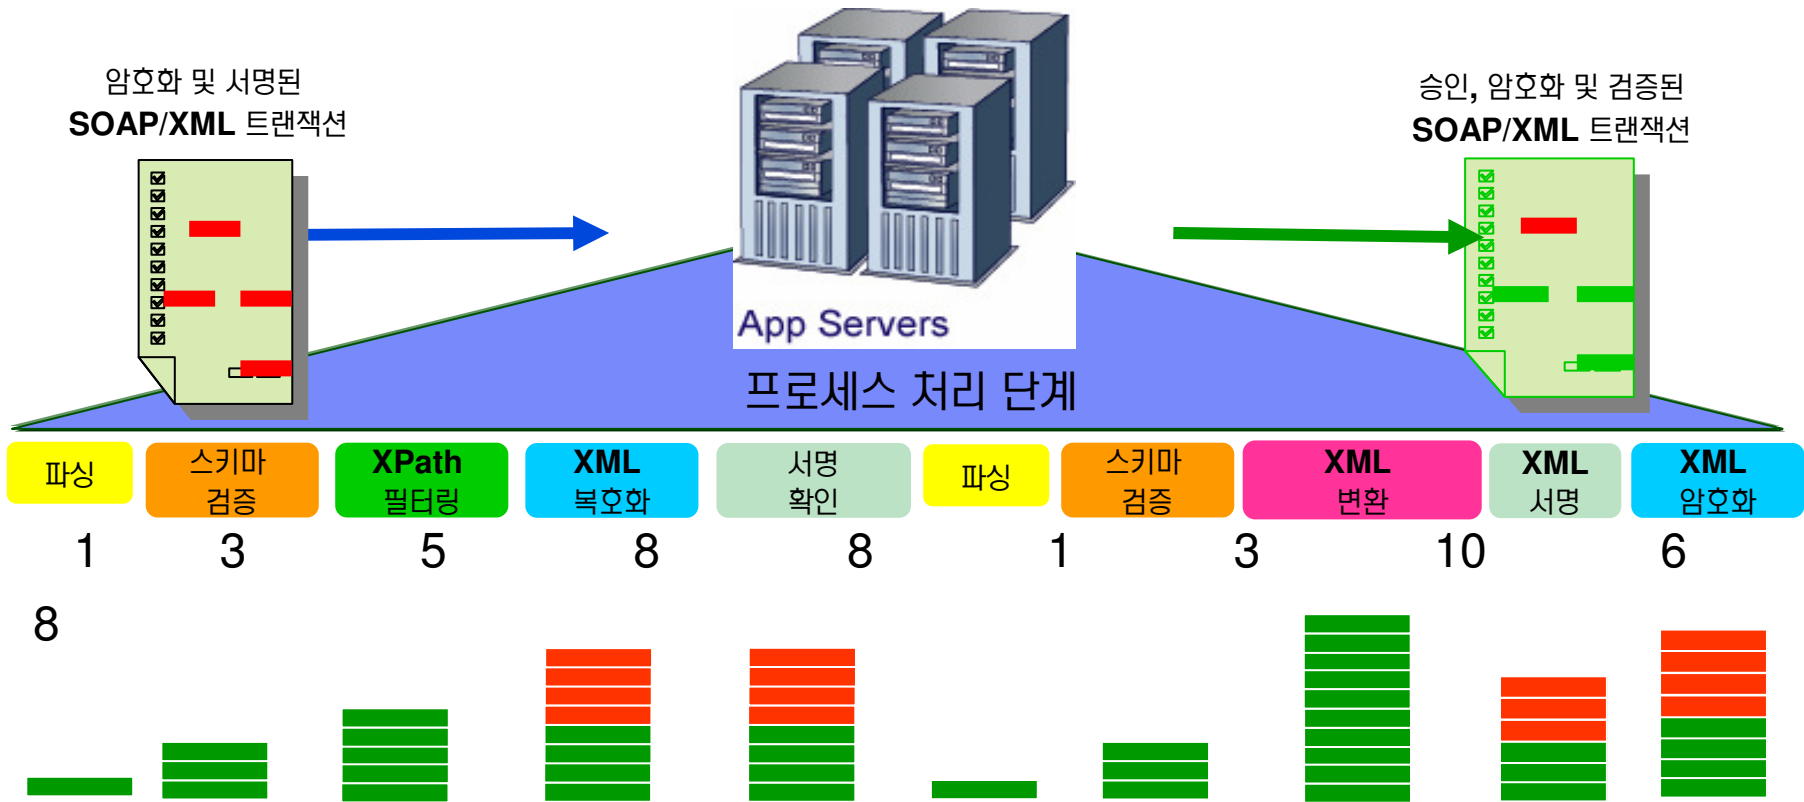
암호화 및 서명된
SOAP/XML 트랜잭션

App Servers

승인, 암호화 및 검증된
SOAP/XML 트랜잭션

프로세스 처리 단계

파싱
스키마 검증
XPath 필터링
XML 복호화
서명 확인
파싱
스키마 검증
XML 변환
XML 서명
XML 암호화

1 3 5 8 8 1 3 10 6

8